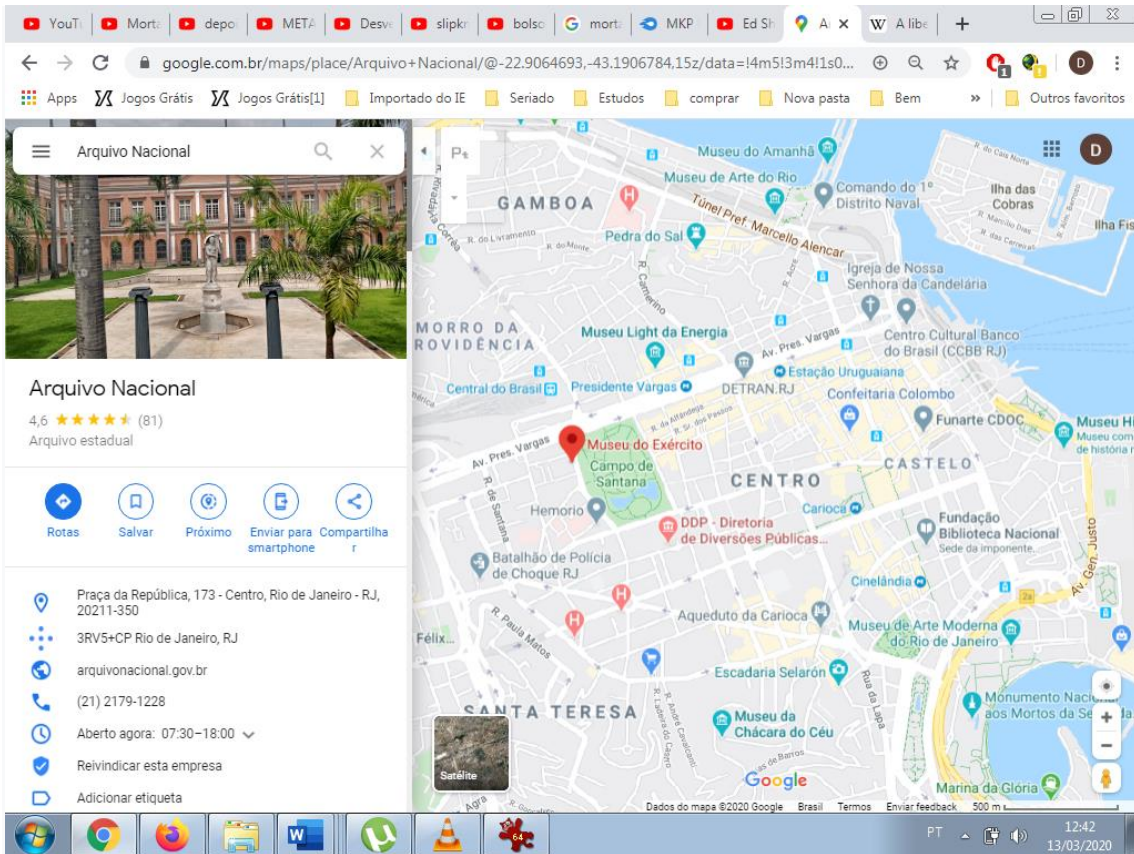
YouT | Morta | depo | META | Desv | slipkr | bolso | morta | MKP | Ed Sh | A | A libe

google.com.br/maps/place/Arquivo+Nacional/@-22.9064693,-43.1906784,15z/data=!4m5!3m4!1s0...

Apps | Jogos Grátis | Jogos Grátis[1] | Importado do IE | Seriado | Estudos | comprar | Nova pasta | Bem | Outros favoritos

Arquivo Nacional

Arquivo Nacional
4,6 ★★★★★ (81)
Arquivo estadual

Rotas | Salvar | Próximo | Enviar para smartphone | Compartilhar

Praça da República, 173 - Centro, Rio de Janeiro - RJ, 20211-350
3RV5+CP Rio de Janeiro, RJ
arquivonacional.gov.br
(21) 2179-1228
Aberto agora: 07:30–18:00
Reivindicar esta empresa
Adicionar etiqueta

GAMBOA
Museu do Amanhã
Museu de Arte do Rio
Comando do 1º Distrito Naval
Ilha das Cobras
Ilha Fis
Pedra do Sal
Túnel Pref. Marcello Alencar
R. do Livramento
R. do Monte
R. Camerino
R. Acre
Igreja de Nossa Senhora da Candelária
MORRO DA PROVIDÊNCIA
Museu Light da Energia
Av. Pres. Vargas
Centro Cultural Banco do Brasil (CCBB RJ)
Estação Uruguaiana
Central do Brasil
Presidente Vargas
DETRAN.RJ
Confeitaria Colombo
R. da Alfândega
R. dos Passos
Funarte CDOC
Museu Hi
Museu com de história n
Museu do Exército
Av. Pres. Vargas
Campo de Santana
CASTELO
CENTRO
R. de Santana
Hemorio
Carioca
Fundação Biblioteca Nacional
Sede da imponente...
DDP - Diretoria de Diversões Públicas...
Av. Gen. Justo
Batalhão de Polícia de Choque RJ
Cinelândia
Aqueduto da Carioca
Museu de Arte Moderna do Rio de Janeiro
Félix...
R. Paula Matos
Escadaria Selarón
Rua da Lapa
Monumento Nacional aos Mortos da Se
SANTA TERESA
Museu da Chácara do Céu
R. Joaquim Murtinho
R. Almte. Alexandrino
R. de Barros
Satélite
Google
Marina da Glória
Dados do mapa ©2020 Google  Brasil  Termos  Enviar feedback  500 m

PT  12:42  13/03/2020